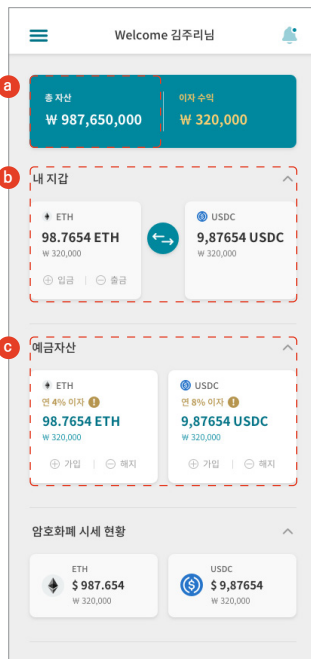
Welcome 김주리님

a

총 자산
₩ 987,650,000

이자 수익
₩ 320,000

b

내 지갑

ETH
98.7654 ETH
₩ 320,000
입금 | 출금

USDC
9,87654 USDC
₩ 320,000

c

예금자산

ETH
연 4% 이자
98.7654 ETH
₩ 320,000
가입 | 해지

USDC
연 8% 이자
9,87654 USDC
₩ 320,000
가입 | 해지

암호화폐 시세 현황

ETH
$ 987.654
₩ 320,000

USDC
$ 9,87654
₩ 320,000